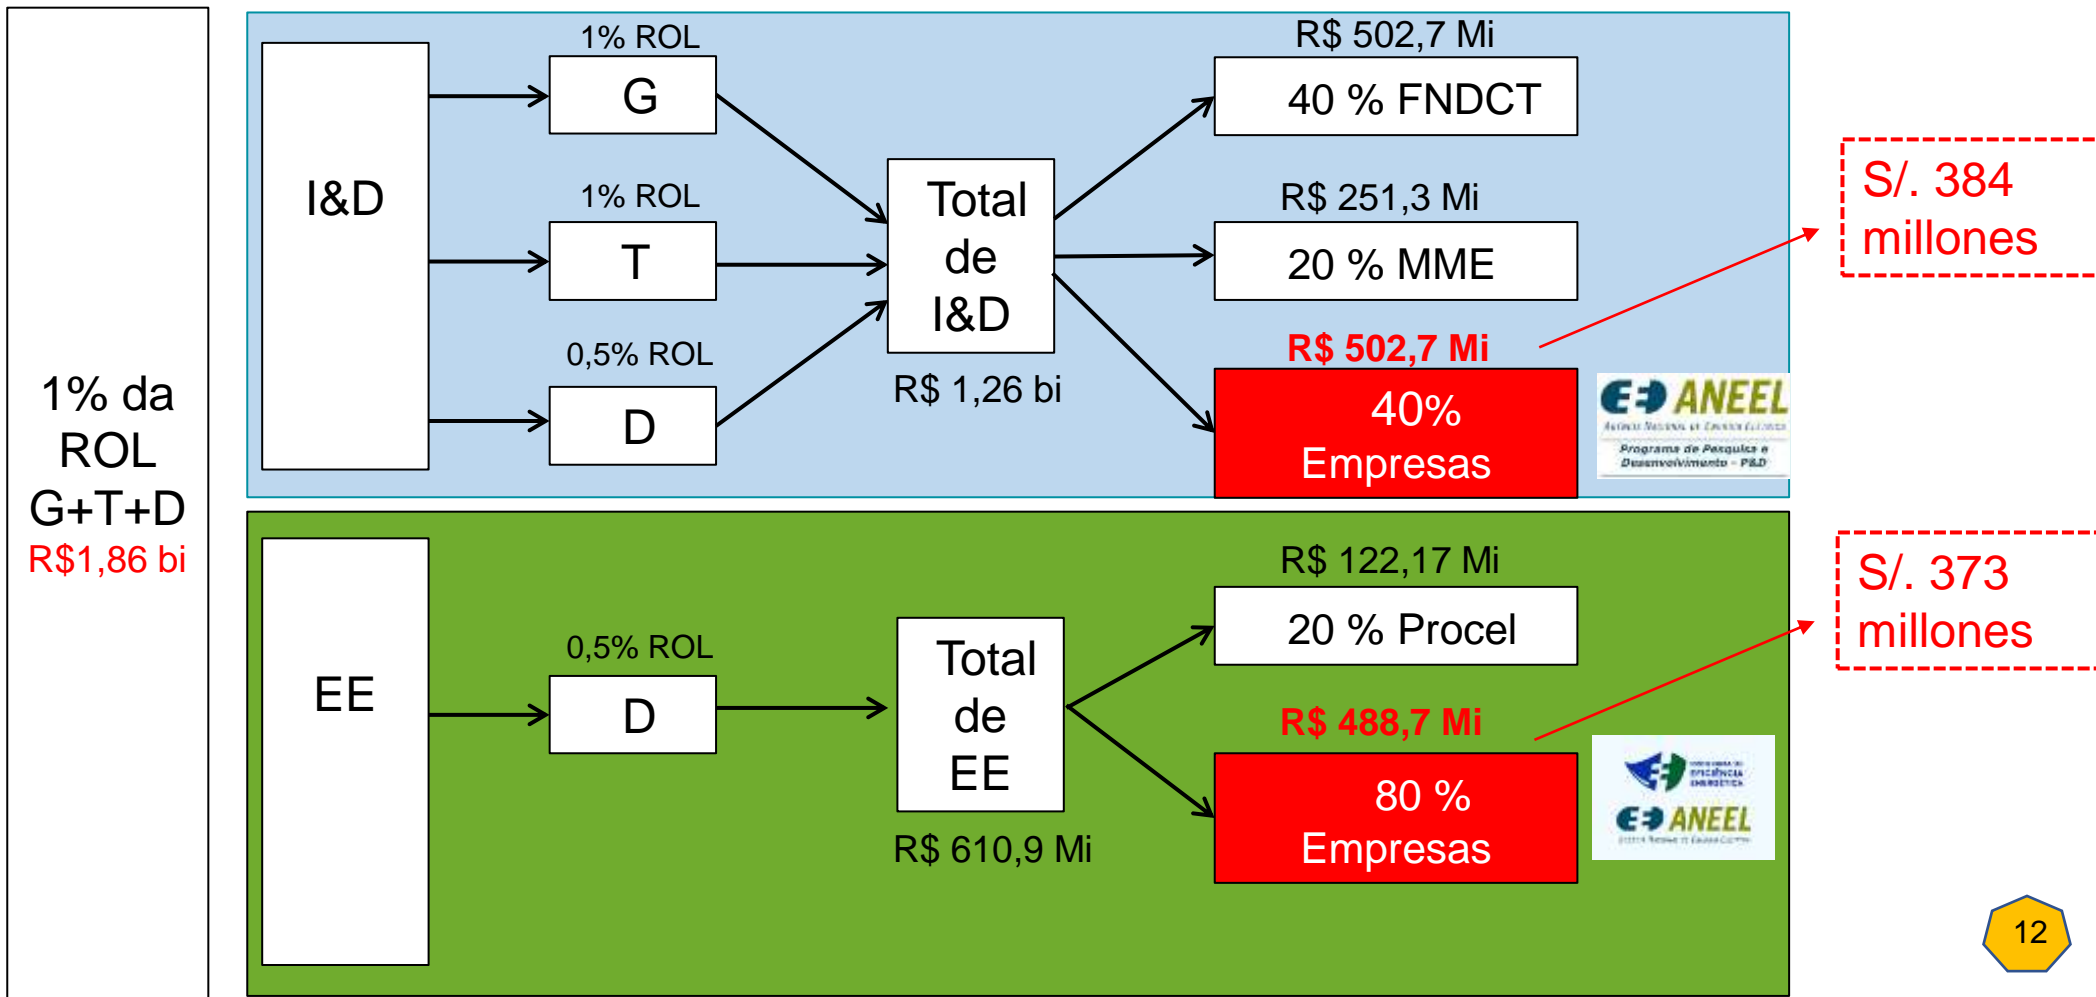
1% da ROL G+T+D
R$1,86 bi

I&D

1% ROL
G

1% ROL
T

0,5% ROL
D

Total de I&D
R$ 1,26 bi

R$ 502,7 Mi
40 % FNDCT

R$ 251,3 Mi
20 % MME

R$ 502,7 Mi
40% Empresas

ANEEL
Programa de Pesquisa e Desenvolvimento - P&D

S/. 384 millones

EE

0,5% ROL
D

Total de EE
R$ 610,9 Mi

R$ 122,17 Mi
20 % Procel

R$ 488,7 Mi
80 % Empresas

ANEEL

S/. 373 millones

12